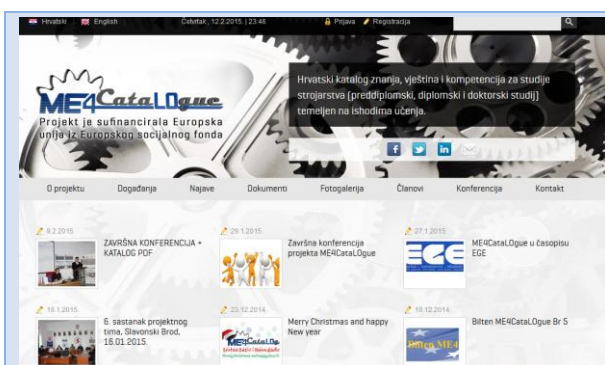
Hrvatski | English

Četvrtak, 12.2.2015. | 23:46

Prijava | Registracija

ME4CataLOgue

Projekt je sufinancirala Europska unija iz Europskog socijalnog fonda

Hrvatski katalog znanja, vještina i kompetencija za studije strojarstva (preddiplomski, diplomski i doktorski studij) temeljen na ishodima učenja.

O projektu | Događanja | Najave | Dokumenti | Fotogalerija | Članovi | Konferencija | Kontakt

9.2.2015.
ZAVRŠNA KONFERENCIJA + KATALOG PDF

29.1.2015.
Završna konferencija projekta ME4CataLOgue

27.1.2015.
ECE
ME4CataLOgue u časopisu EGE

18.1.2015.
6. sastanak projektnog tima, Slavonski Brod, 16.01.2015.

23.12.2014.
ME4CataLOgue
Merry Christmas and happy New year

10.12.2014.
Bilten ME4
Bilten ME4CataLOgue Br 5